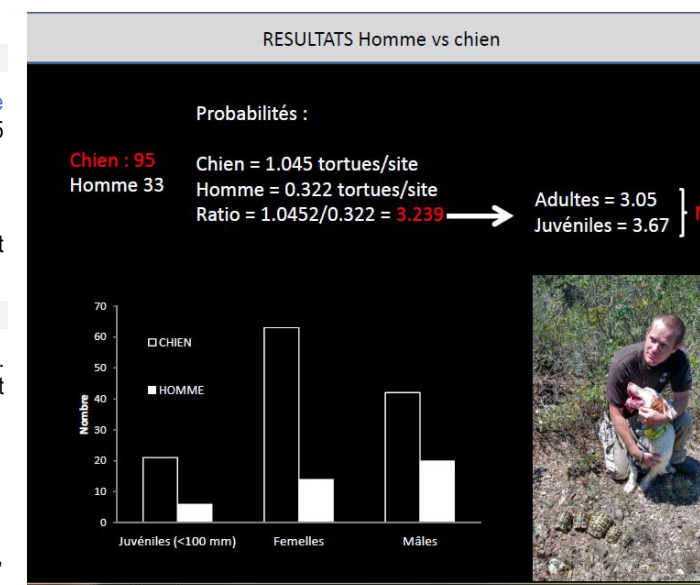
RESULTATS Homme vs chien

Probabilités :

Chien : 95
Homme 33

Chien = 1.045 tortues/site
Homme = 0.322 tortues/site
Ratio = 1.0452/0.322 = 3.239

Adultes = 3.05
Juvéniles = 3.67

CHIEN
HOMME

Nombre

70
60
50
40
30
20
10
0

Juvéniles (<100 mm)
Femelles
Mâles